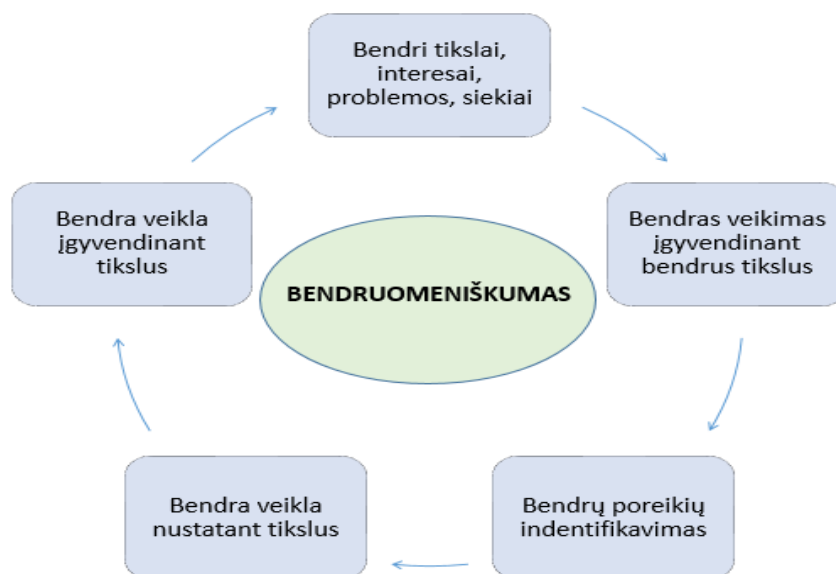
Bendri tikslai, interesai, problemos, siekiai

Bendras veikimas įgyvendinant bendrus tikslus

Bendrų poreikių indentifikavimas

Bendra veikla nustatant tikslus

Bendra veikla įgyvendinant tikslus

BENDRUOMENIŠKUMAS